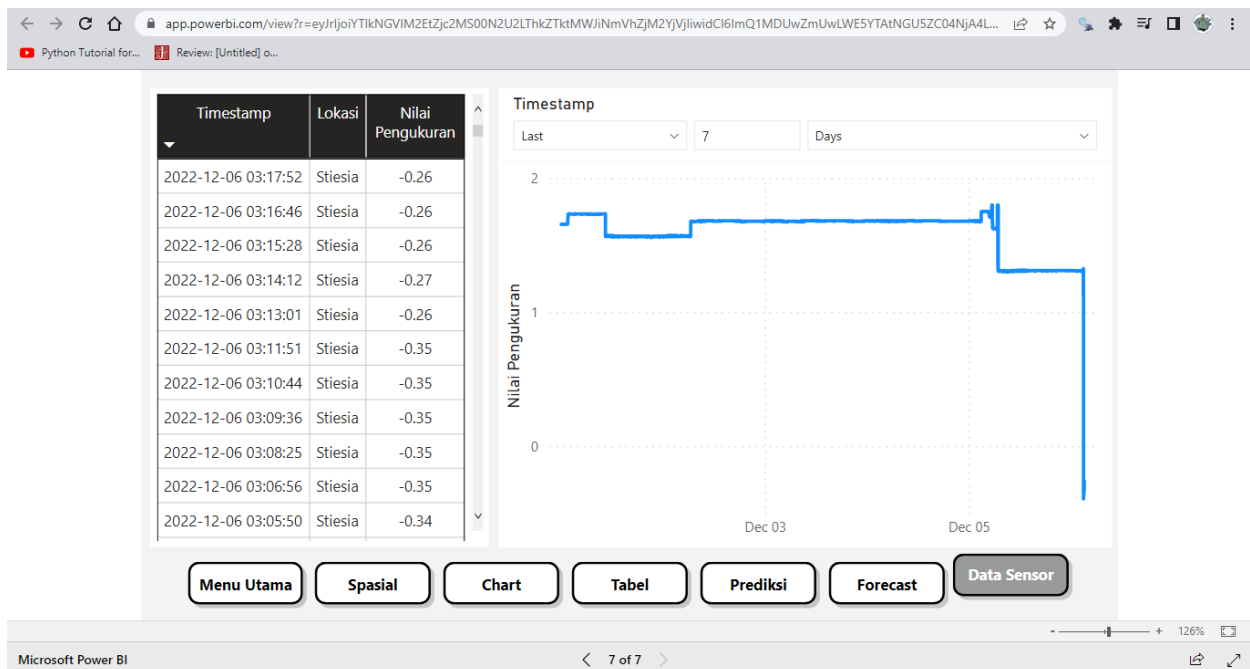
app.powerbi.com/view?r=eyJrIjoiYTlkNGVlM2EtZjc2MS00N2U2LThkZTktMWJiNmVhZjM2YjVjIiwidCI6ImQ1MDUwZmUwLWE5YTAtNGU5ZC04NjA4L...

Python Tutorial for... Review: [Untitled] o...

| Timestamp | Lokasi | Nilai Pengukuran |
|---|---|---|
| 2022-12-06 03:17:52 | Stiesia | -0.26 |
| 2022-12-06 03:16:46 | Stiesia | -0.26 |
| 2022-12-06 03:15:28 | Stiesia | -0.26 |
| 2022-12-06 03:14:12 | Stiesia | -0.27 |
| 2022-12-06 03:13:01 | Stiesia | -0.26 |
| 2022-12-06 03:11:51 | Stiesia | -0.35 |
| 2022-12-06 03:10:44 | Stiesia | -0.35 |
| 2022-12-06 03:09:36 | Stiesia | -0.35 |
| 2022-12-06 03:08:25 | Stiesia | -0.35 |
| 2022-12-06 03:06:56 | Stiesia | -0.35 |
| 2022-12-06 03:05:50 | Stiesia | -0.34 |

Timestamp
Last 7 Days

2
1
0
Nilai Pengukuran
Dec 03 Dec 05

Menu Utama Spasial Chart Tabel Prediksi Forecast Data Sensor

- + 126%

Microsoft Power BI
7 of 7